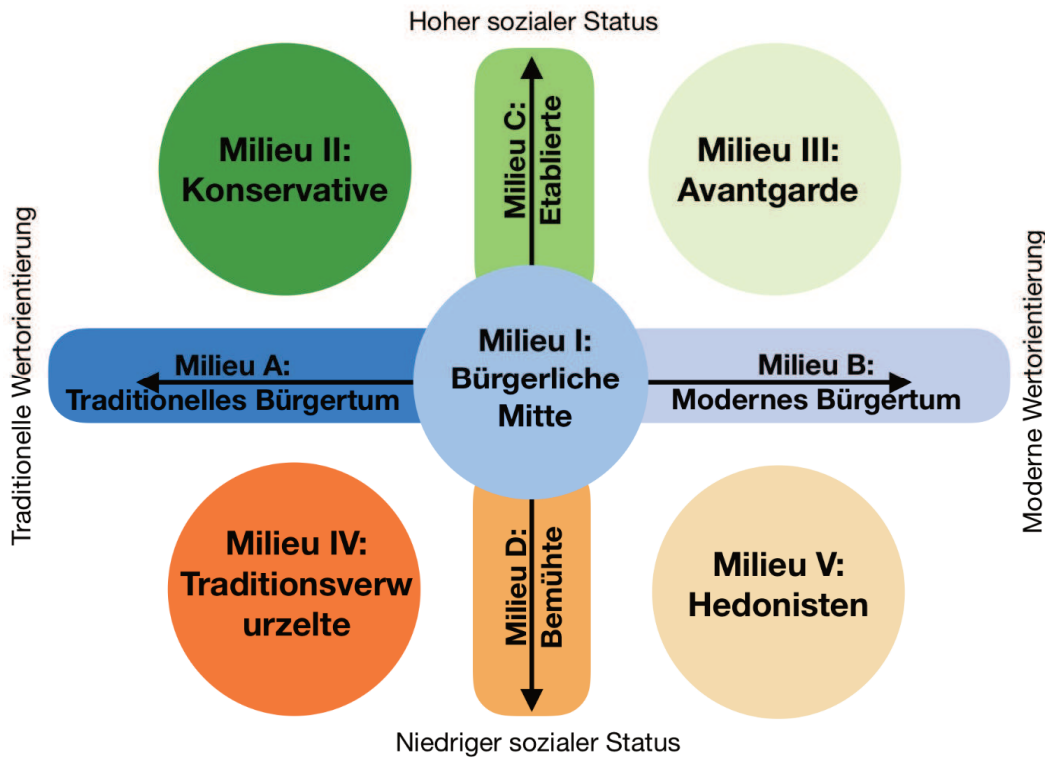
Hoher sozialer Status

Milieu II: Konservative

Milieu C: Etablierte

Milieu III: Avantgarde

Traditionelle Wertorientierung

Milieu A: Traditionelles Bürgertum

Milieu I: Bürgerliche Mitte

Milieu B: Modernes Bürgertum

Moderne Wertorientierung

Milieu IV: Traditionsverw urzelte

Milieu D: Bemühte

Milieu V: Hedonisten

Niedriger sozialer Status